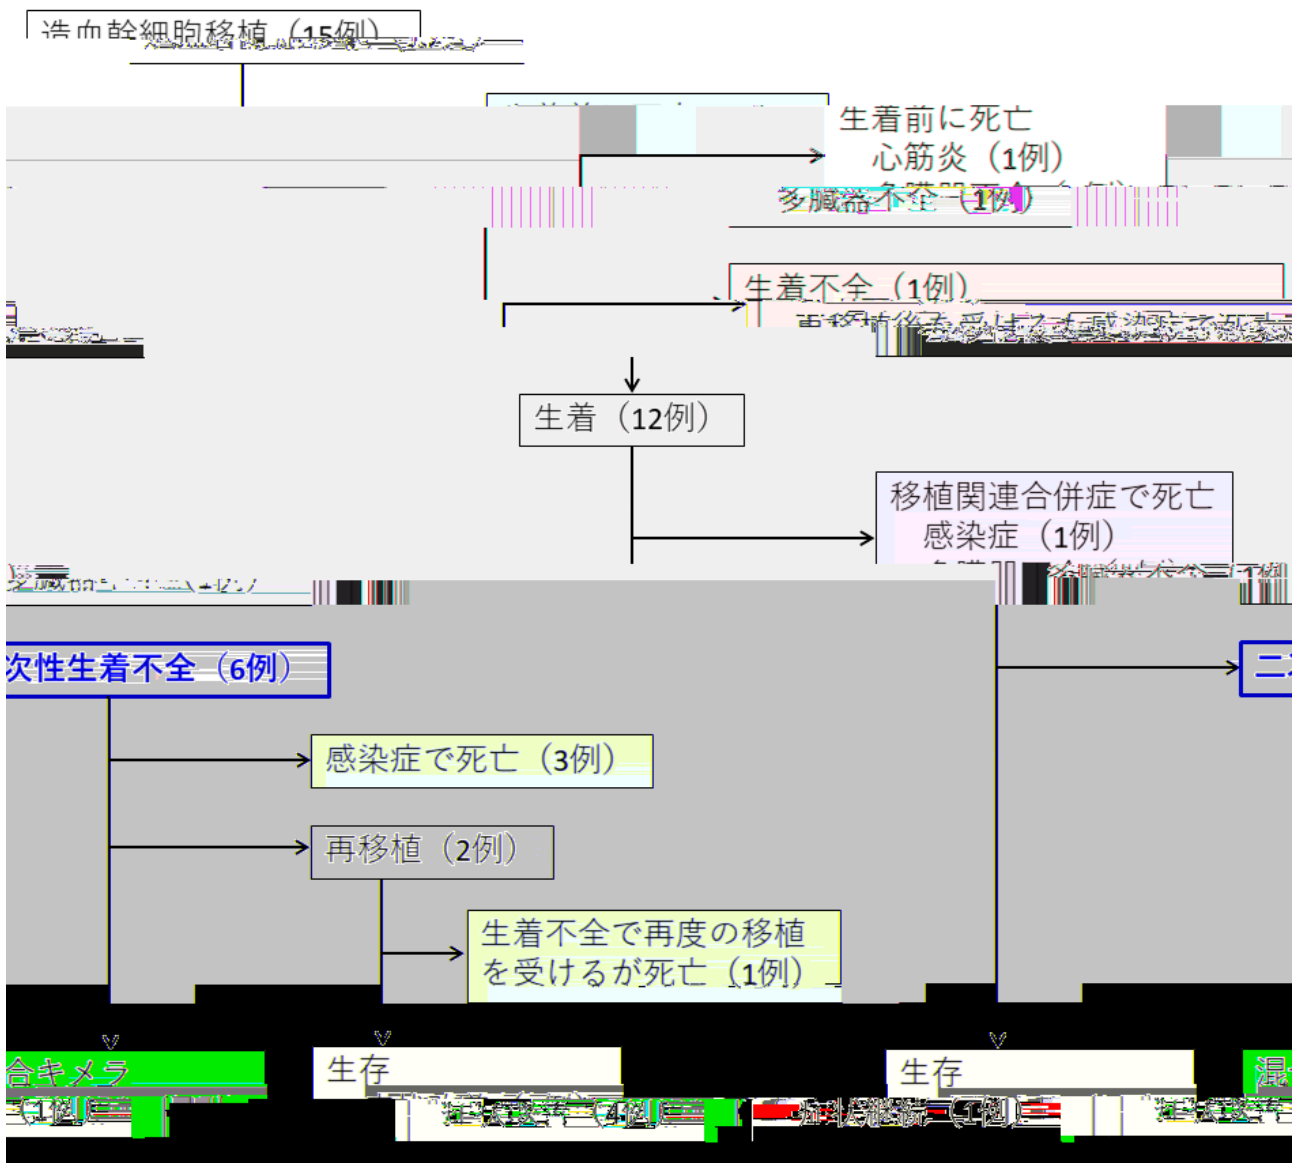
造血幹細胞移植（15例）

生着前に死亡
心筋炎（1例）
多臓器不全（1例）

生着不全（1例）
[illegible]

生着（12例）

移植関連合併症で死亡
感染症（1例）
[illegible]

次性生着不全（6例）

二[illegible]

感染症で死亡（3例）

再移植（2例）

生着不全で再度の移植を受けるが死亡（1例）

合キメラ
（1例）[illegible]

生存
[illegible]（4例）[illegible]（1例）

生存
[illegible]

混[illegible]